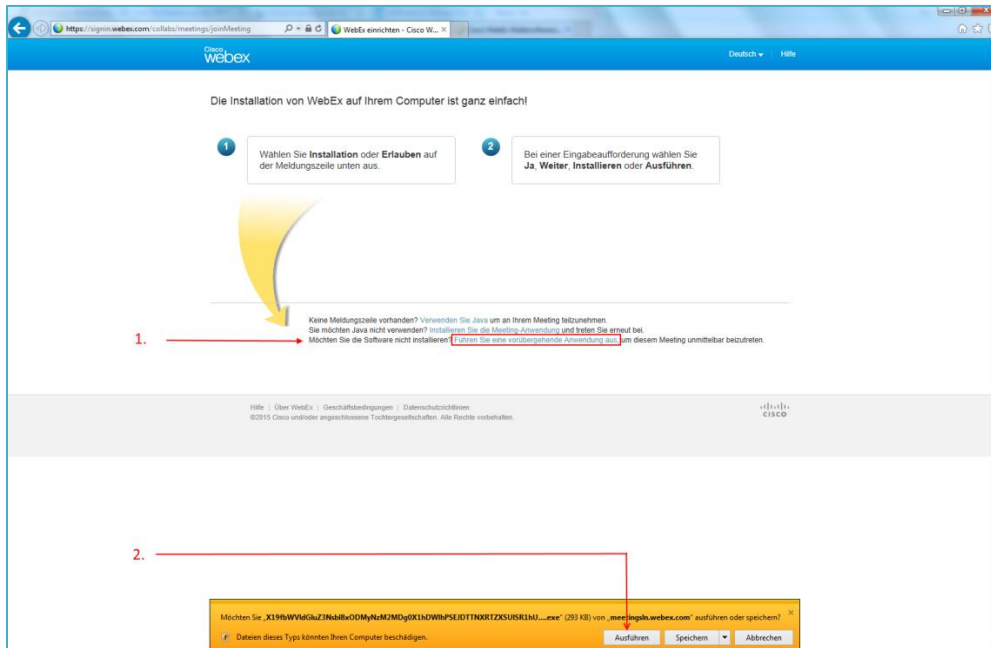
https://signin.webex.com/collabs/meetings/joinMeeting

WebEx einrichten - Cisco W... ×

Cisco webex

Deutsch ▾ Hilfe

Die Installation von WebEx auf Ihrem Computer ist ganz einfach!

1 Wählen Sie **Installation** oder **Erlauben** auf der Meldungszeile unten aus.

2 Bei einer Eingabeaufforderung wählen Sie **Ja**, **Weiter**, **Installieren** oder **Ausführen**.

Keine Meldungszeile vorhanden? Verwenden Sie Java um an Ihrem Meeting teilzunehmen.
Sie möchten Java nicht verwenden? Installieren Sie die Meeting-Anwendung und treten Sie erneut bei.
Möchten Sie die Software nicht installieren? Führen Sie eine vorübergehende Anwendung aus, um diesem Meeting unmittelbar beizutreten.

1.

Hilfe | Über WebEx | Geschäftsbedingungen | Datenschutzrichtlinien
©2015 Cisco und/oder angeschlossene Tochtergesellschaften. Alle Rechte vorbehalten.

cisco

2.

Möchten Sie „X19fbWVldGluZ3Nsbl8xODMyNzM2MDg0X1hDWlhPSEJDTTNXRTZXSUlSR1hU....exe" (293 KB) von „meetingsln.webex.com" ausführen oder speichern?

Dateien dieses Typs könnten Ihren Computer beschädigen.

Ausführen Speichern Abbrechen